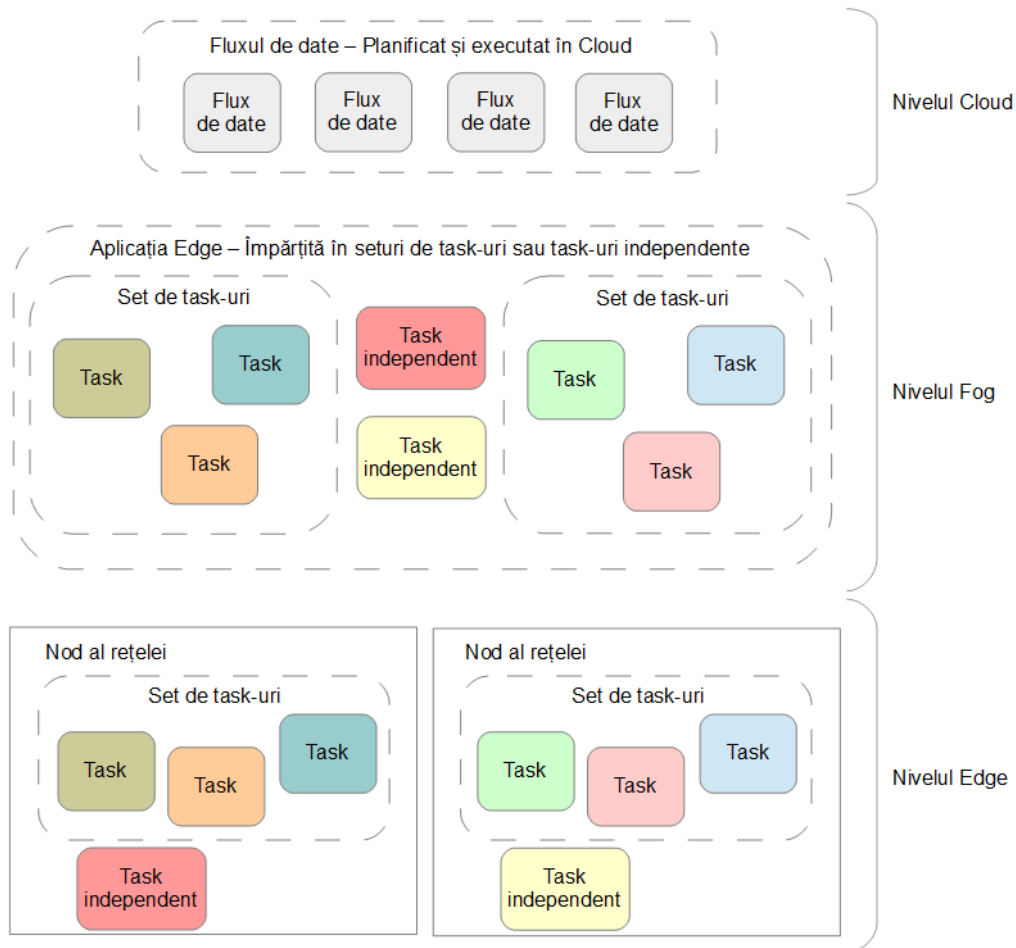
Fluxul de date – Planificat și executat în Cloud

Flux de date

Flux de date

Flux de date

Flux de date

Nivelul Cloud

Aplicația Edge – Împărțită în seturi de task-uri sau task-uri independente

Set de task-uri

Task

Task

Task

Task independent

Task independent

Set de task-uri

Task

Task

Task

Nivelul Fog

Nod al rețelei

Set de task-uri

Task

Task

Task

Task independent

Nod al rețelei

Set de task-uri

Task

Task

Task

Task independent

Nivelul Edge